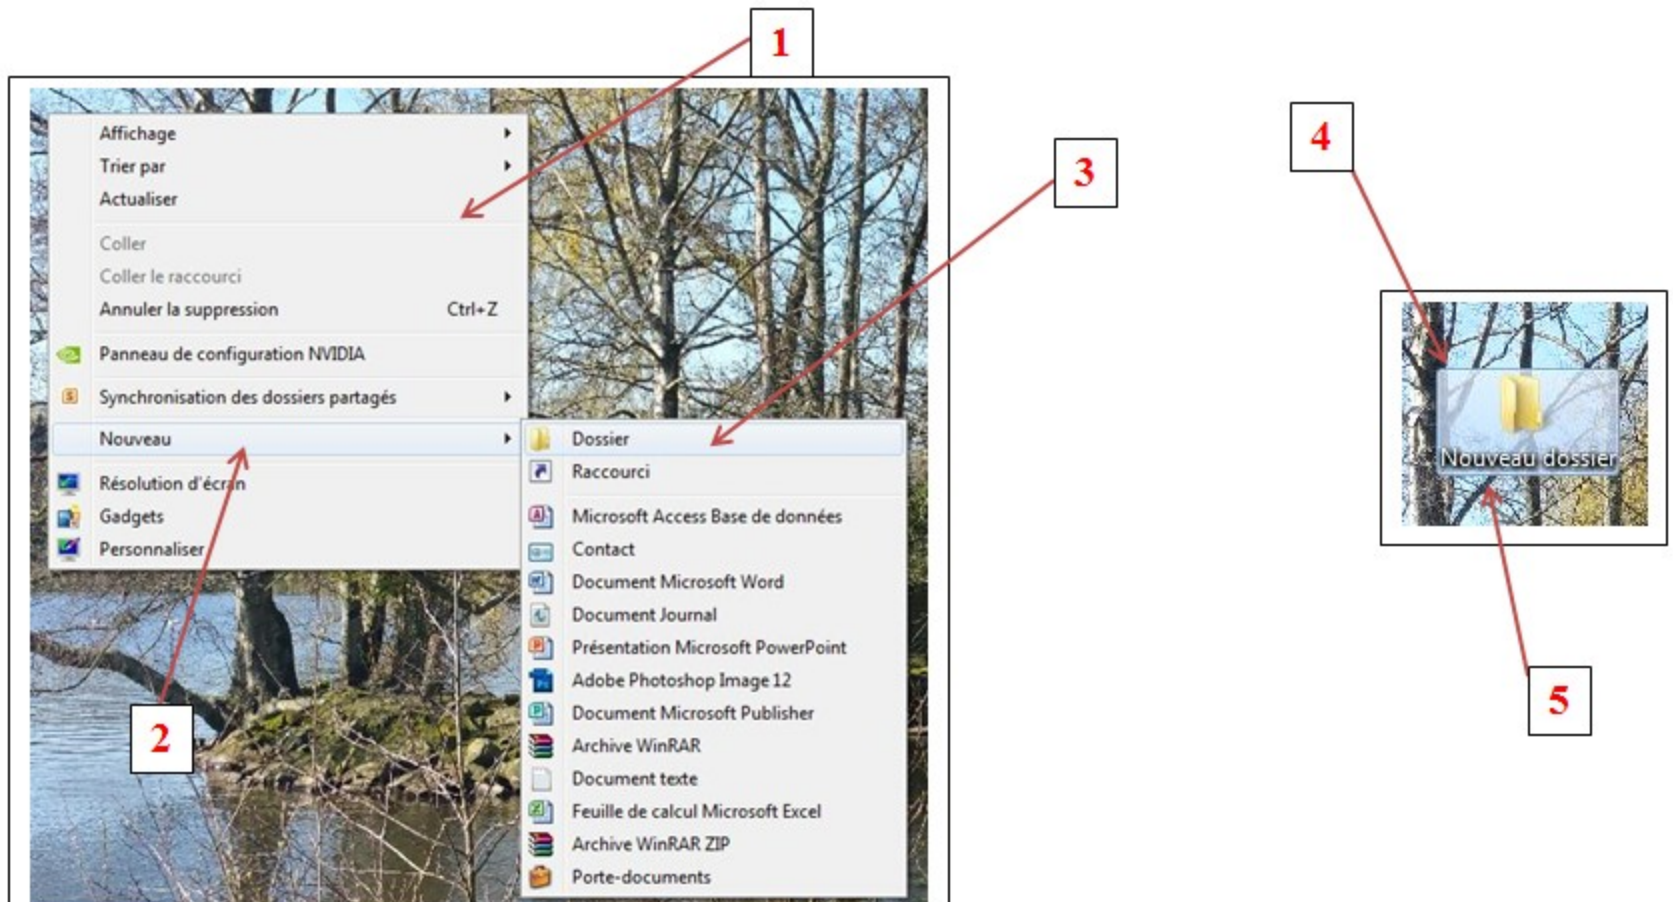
1

Affichage
Trier par
Actualiser
Coller
Coller le raccourci
Annuler la suppression Ctrl+Z
Panneau de configuration NVIDIA
Synchronisation des dossiers partagés
Nouveau
Résolution d'écran
Gadgets
Personnaliser

3

Dossier
Raccourci
Microsoft Access Base de données
Contact
Document Microsoft Word
Document Journal
Présentation Microsoft PowerPoint
Adobe Photoshop Image 12
Document Microsoft Publisher
Archive WinRAR
Document texte
Feuille de calcul Microsoft Excel
Archive WinRAR ZIP
Porte-documents

2

4

Nouveau dossier

5